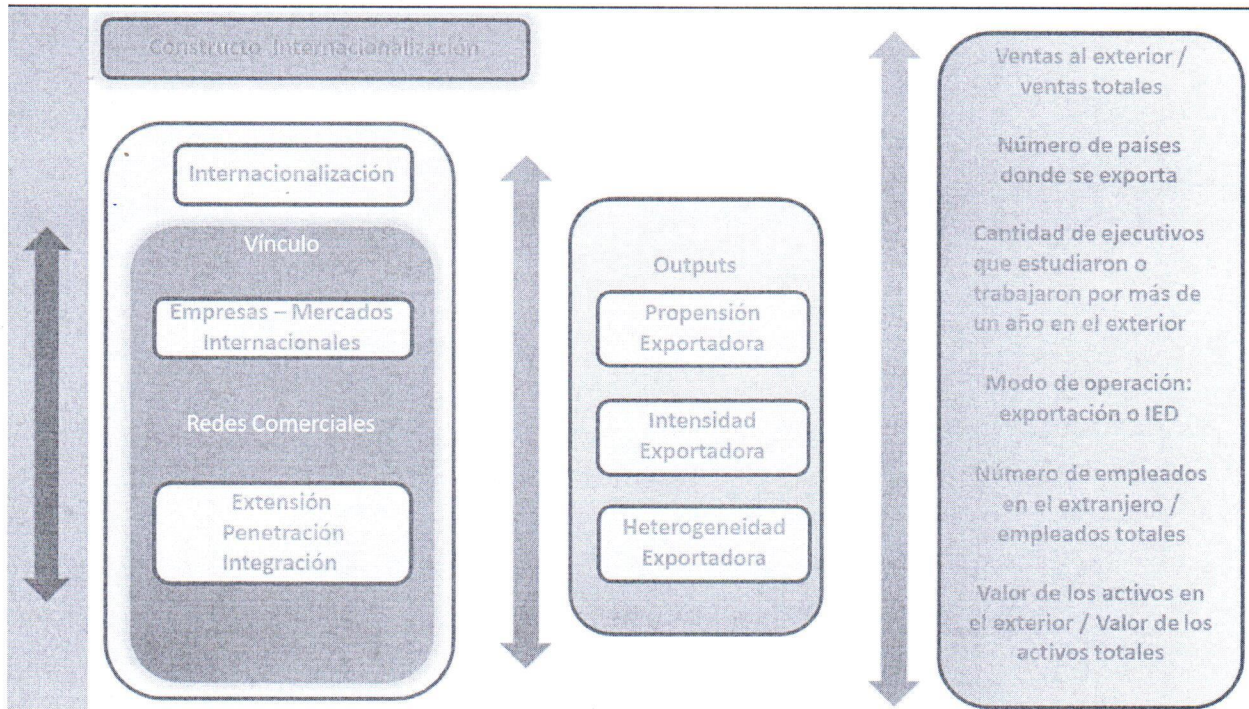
Constructo Internacionalización

Internacionalización

Vínculo

Empresas – Mercados Internacionales

Redes Comerciales

Extensión
Penetración
Integración

Outputs

Propensión Exportadora

Intensidad Exportadora

Heterogeneidad Exportadora

Ventas al exterior / ventas totales

Número de países donde se exporta

Cantidad de ejecutivos que estudiaron o trabajaron por más de un año en el exterior

Modo de operación: exportación o IED

Número de empleados en el extranjero / empleados totales

Valor de los activos en el exterior / Valor de los activos totales